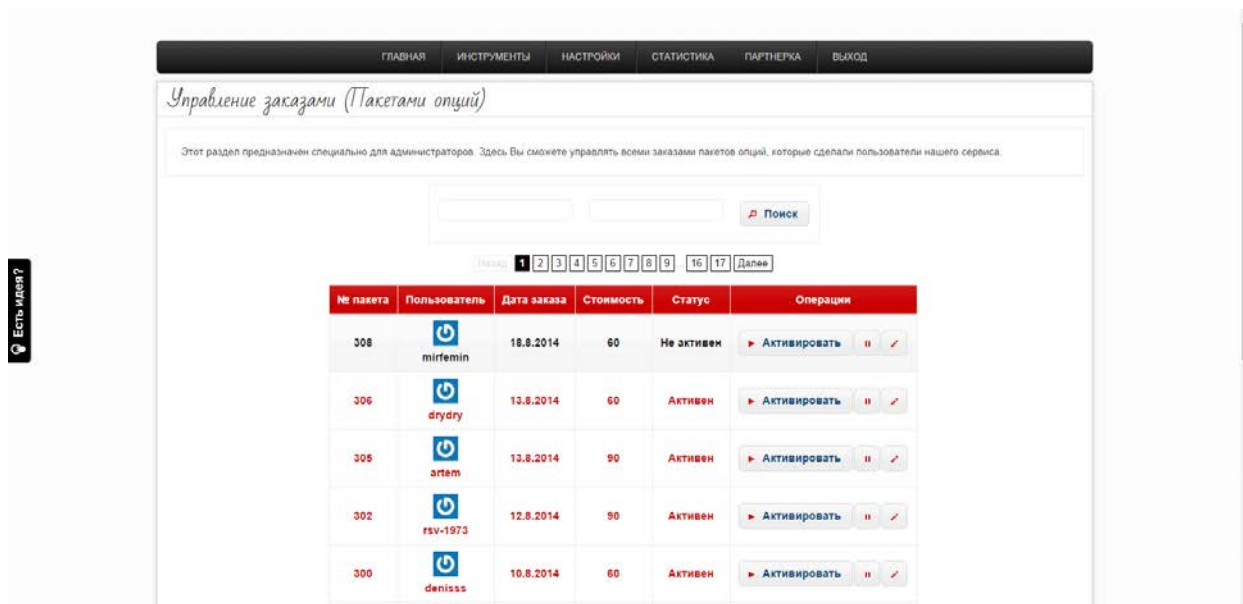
ГЛАВНАЯ ИНСТРУМЕНТЫ НАСТРОЙКИ СТАТИСТИКА ПАРТНЕРКА ВЫХОД

Управление заказами (Пакетами опций)

Этот раздел предназначен специально для администраторов. Здесь Вы сможете управлять всеми заказами пакетов опций, которые сделали пользователи нашего сервиса.

Поиск

Назад 1 2 3 4 5 6 7 8 9 .. 16 17 Далее

| № пакета | Пользователь | Дата заказа | Стоимость | Статус | Операции |
|---|---|---|---|---|---|
| 308 | mirfemin | 18.8.2014 | 60 | Не активен | ► Активировать |
| 306 | drydry | 13.8.2014 | 60 | Активен | ► Активировать |
| 305 | artem | 13.8.2014 | 90 | Активен | ► Активировать |
| 302 | rsv-1973 | 12.8.2014 | 90 | Активен | ► Активировать |
| 300 | denisss | 10.8.2014 | 60 | Активен | ► Активировать |

Есть идея?